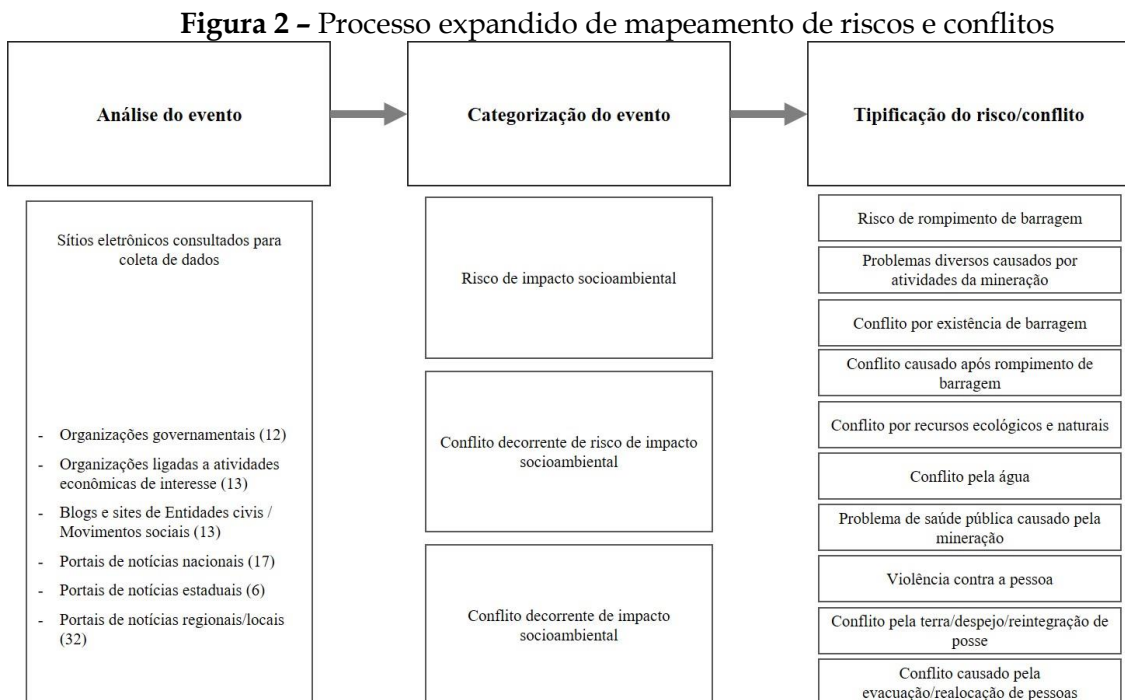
**Figura 2 –** Processo expandido de mapeamento de riscos e conflitos

Análise do evento

Categorização do evento

Tipificação do risco/conflito

Sítios eletrônicos consultados para coleta de dados

- Organizações governamentais (12)
- Organizações ligadas a atividades econômicas de interesse (13)
- Blogs e sites de Entidades civis / Movimentos sociais (13)
- Portais de notícias nacionais (17)
- Portais de notícias estaduais (6)
- Portais de notícias regionais/locais (32)

Risco de impacto socioambiental

Conflito decorrente de risco de impacto socioambiental

Conflito decorrente de impacto socioambiental

Risco de rompimento de barragem

Problemas diversos causados por atividades da mineração

Conflito por existência de barragem

Conflito causado após rompimento de barragem

Conflito por recursos ecológicos e naturais

Conflito pela água

Problema de saúde pública causado pela mineração

Violência contra a pessoa

Conflito pela terra/despejo/reintegração de posse

Conflito causado pela evacuação/realocação de pessoas